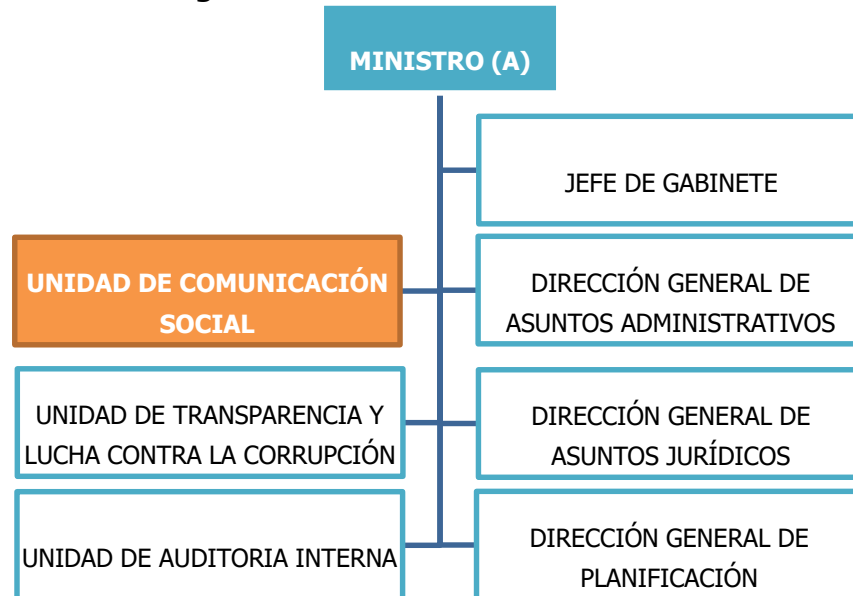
MINISTRO (A)

JEFE DE GABINETE

UNIDAD DE COMUNICACIÓN SOCIAL

DIRECCIÓN GENERAL DE ASUNTOS ADMINISTRATIVOS

UNIDAD DE TRANSPARENCIA Y LUCHA CONTRA LA CORRUPCIÓN

DIRECCIÓN GENERAL DE ASUNTOS JURÍDICOS

UNIDAD DE AUDITORIA INTERNA

DIRECCIÓN GENERAL DE PLANIFICACIÓN